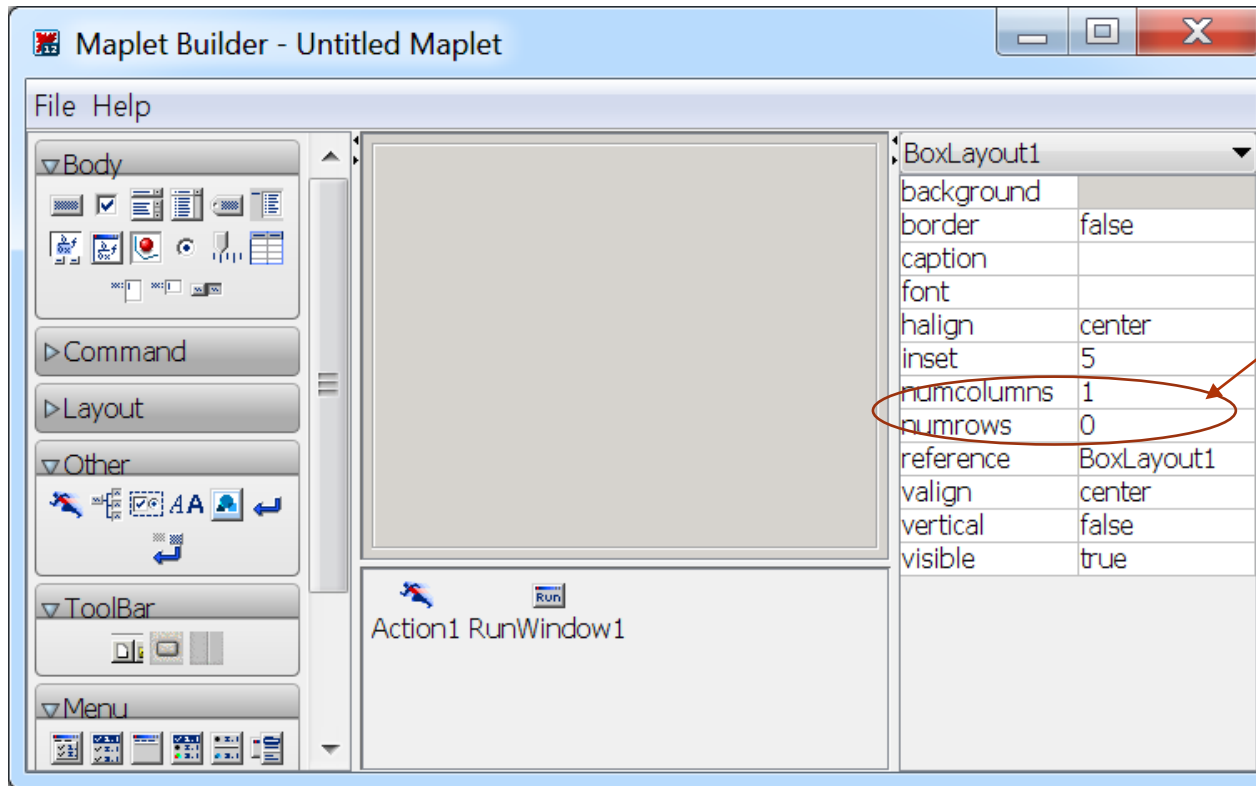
Maplet Builder - Untitled Maplet

File Help

▽Body

▷Command

▷Layout

▽Other

▽ToolBar

▽Menu

Run

Action1 RunWindow1

BoxLayout1

| | |
|---|---|
| background | |
| border | false |
| caption | |
| font | |
| halign | center |
| inset | 5 |
| numcolumns | 1 |
| numrows | 0 |
| reference | BoxLayout1 |
| valign | center |
| vertical | false |
| visible | true |